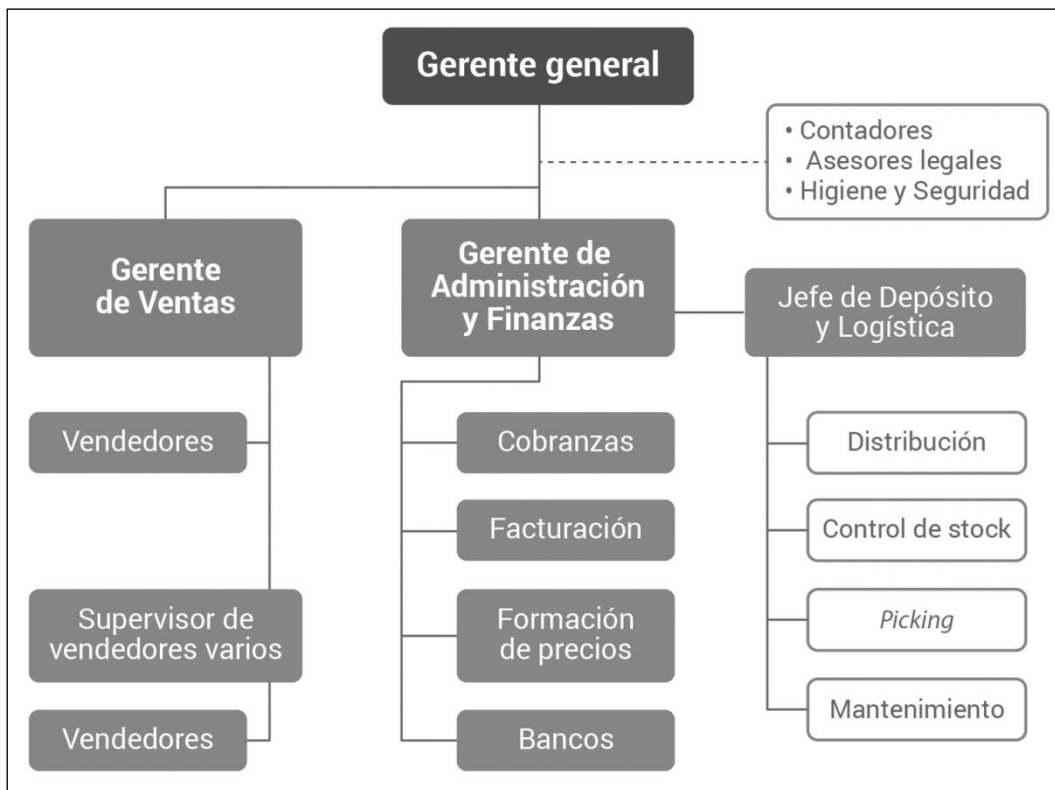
Gerente general

• Contadores
• Asesores legales
• Higiene y Seguridad

Gerente de Ventas

Vendedores

Supervisor de vendedores varios

Vendedores

Gerente de Administración y Finanzas

Cobranzas

Facturación

Formación de precios

Bancos

Jefe de Depósito y Logística

Distribución

Control de stock

Picking

Mantenimiento